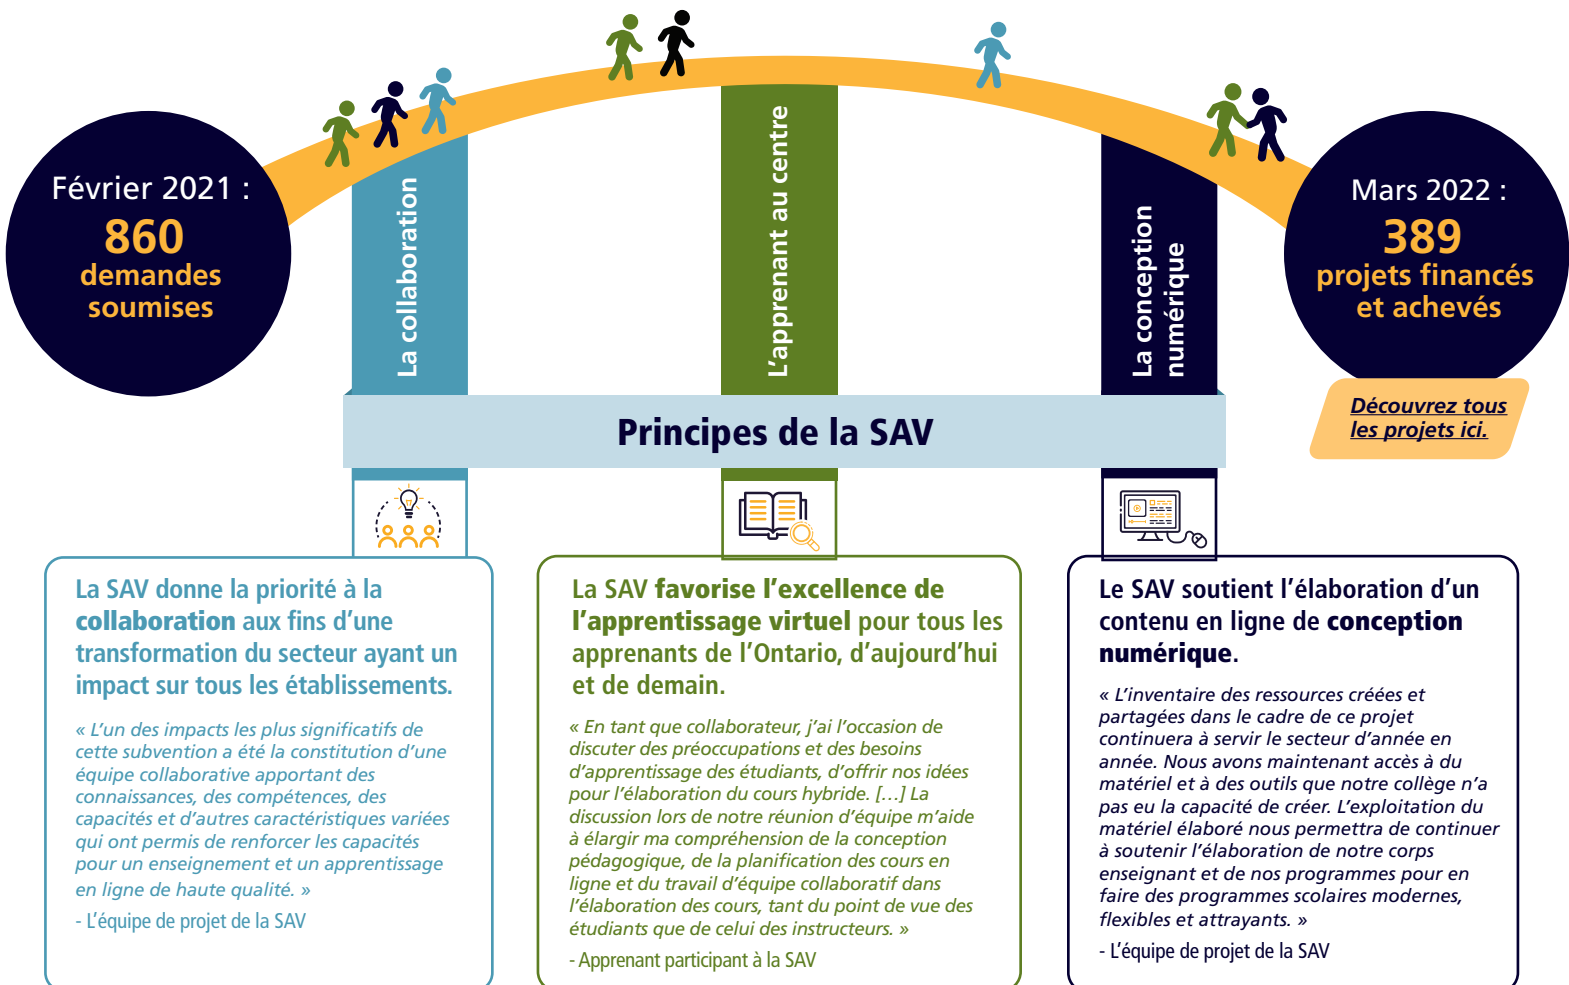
Février 2021 :
860
demandes soumises

La collaboration

L'apprenant au centre

La conception numérique

Mars 2022 :
389
projets financés et achevés

Découvrez tous les projets ici.

Principes de la SAV

La SAV donne la priorité à la collaboration aux fins d'une transformation du secteur ayant un impact sur tous les établissements.

« L'un des impacts les plus significatifs de cette subvention a été la constitution d'une équipe collaborative apportant des connaissances, des compétences, des capacités et d'autres caractéristiques variées qui ont permis de renforcer les capacités pour un enseignement et un apprentissage en ligne de haute qualité. »

- L'équipe de projet de la SAV

La SAV favorise l'excellence de l'apprentissage virtuel pour tous les apprenants de l'Ontario, d'aujourd'hui et de demain.

« En tant que collaborateur, j'ai l'occasion de discuter des préoccupations et des besoins d'apprentissage des étudiants, d'offrir nos idées pour l'élaboration du cours hybride. […] La discussion lors de notre réunion d'équipe m'aide à élargir ma compréhension de la conception pédagogique, de la planification des cours en ligne et du travail d'équipe collaboratif dans l'élaboration des cours, tant du point de vue des étudiants que de celui des instructeurs. »

- Apprenant participant à la SAV

Le SAV soutient l'élaboration d'un contenu en ligne de conception numérique.

« L'inventaire des ressources créées et partagées dans le cadre de ce projet continuera à servir le secteur d'année en année. Nous avons maintenant accès à du matériel et à des outils que notre collège n'a pas eu la capacité de créer. L'exploitation du matériel élaboré nous permettra de continuer à soutenir l'élaboration de notre corps enseignant et de nos programmes pour en faire des programmes scolaires modernes, flexibles et attrayants. »

- L'équipe de projet de la SAV